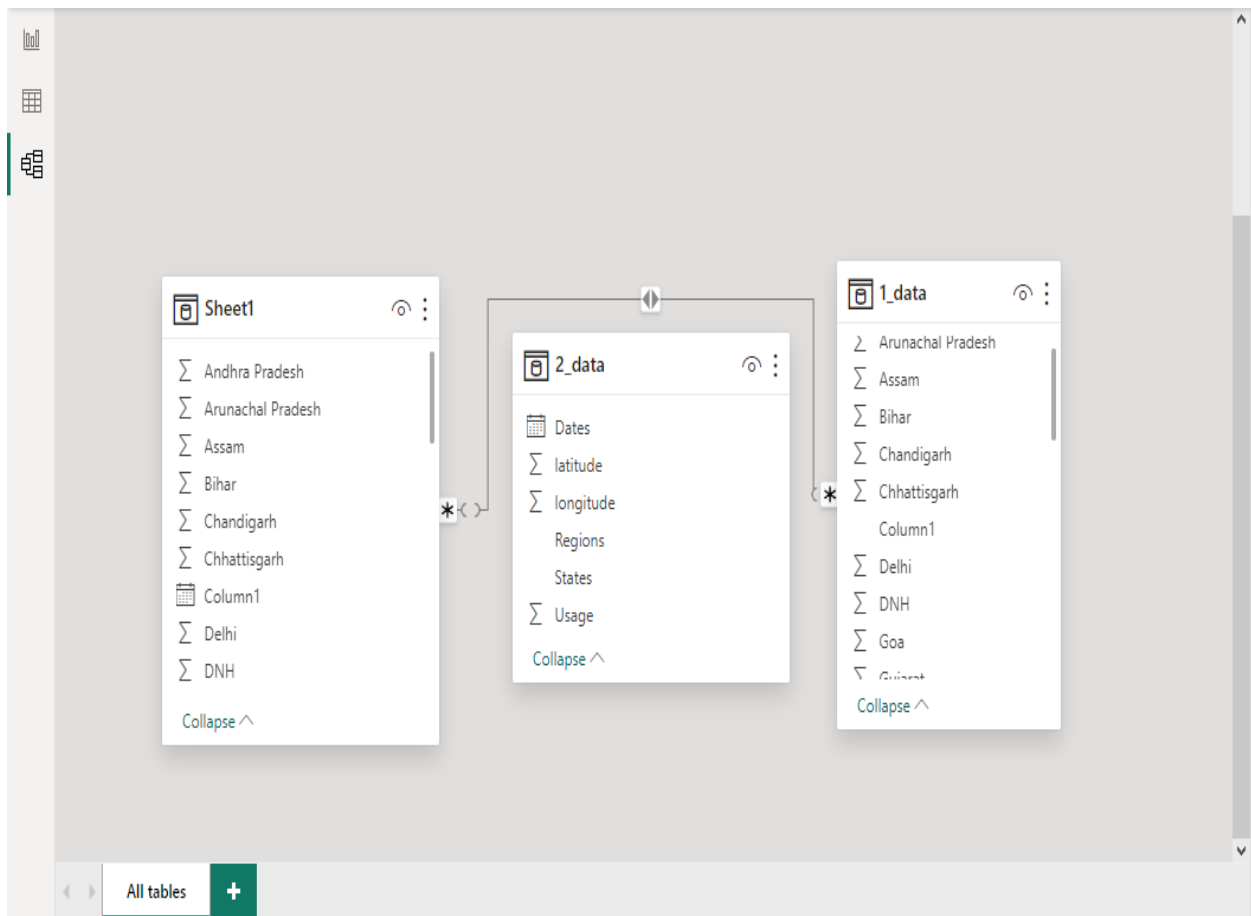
Sheet1

∑ Andhra Pradesh
∑ Arunachal Pradesh
∑ Assam
∑ Bihar
∑ Chandigarh
∑ Chhattisgarh
Column1
∑ Delhi
∑ DNH

Collapse

2_data

Dates
∑ latitude
∑ longitude
Regions
States
∑ Usage

Collapse

1_data

∑ Arunachal Pradesh
∑ Assam
∑ Bihar
∑ Chandigarh
∑ Chhattisgarh
Column1
∑ Delhi
∑ DNH
∑ Goa
∑ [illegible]

Collapse

All tables
+